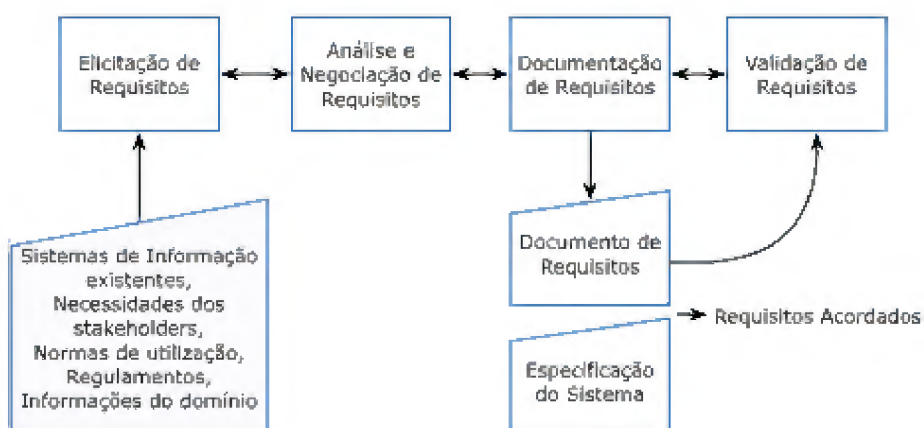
Elicitação de Requisitos

Análise e Negociação de Requisitos

Documentação de Requisitos

Validação de Requisitos

Sistemas de Informação existentes, Necessidades dos stakeholders, Normas de utilização, Regulamentos, Informações do domínio

Documento de Requisitos

Requisitos Acordados

Especificação do Sistema